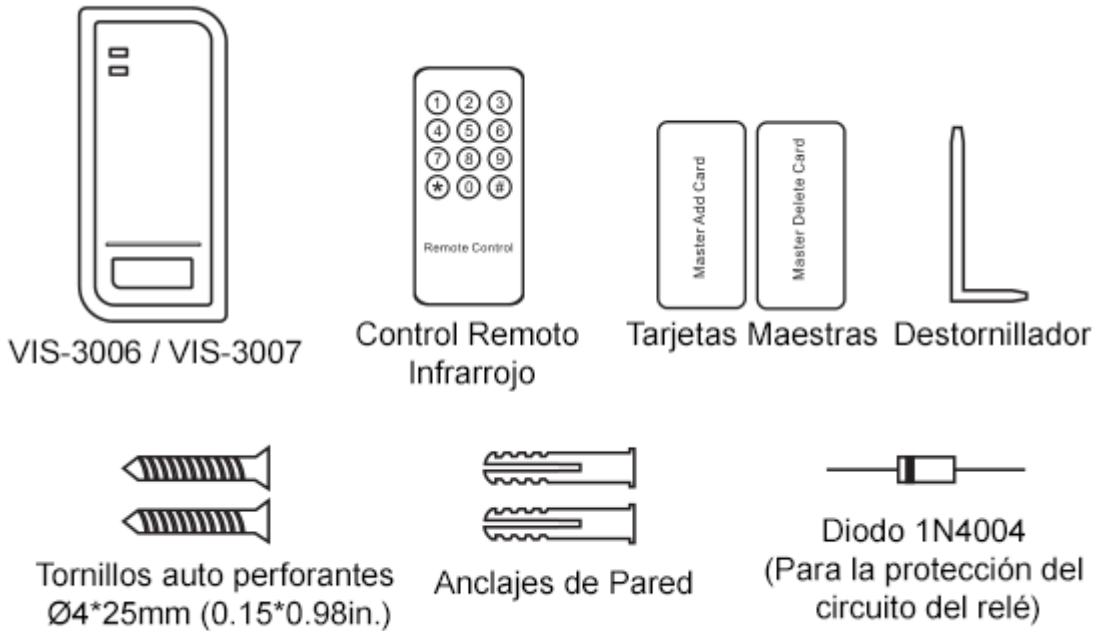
1 2 3
4 5 6
7 8 9
* 0 #

Remote Control

Master Add Card

Master Delete Card

VIS-3006 / VIS-3007

Control Remoto Infrarrojo

Tarjetas Maestras

Destornillador

Tornillos auto perforantes Ø4*25mm (0.15*0.98in.)

Anclajes de Pared

Diodo 1N4004 (Para la protección del circuito del relé)